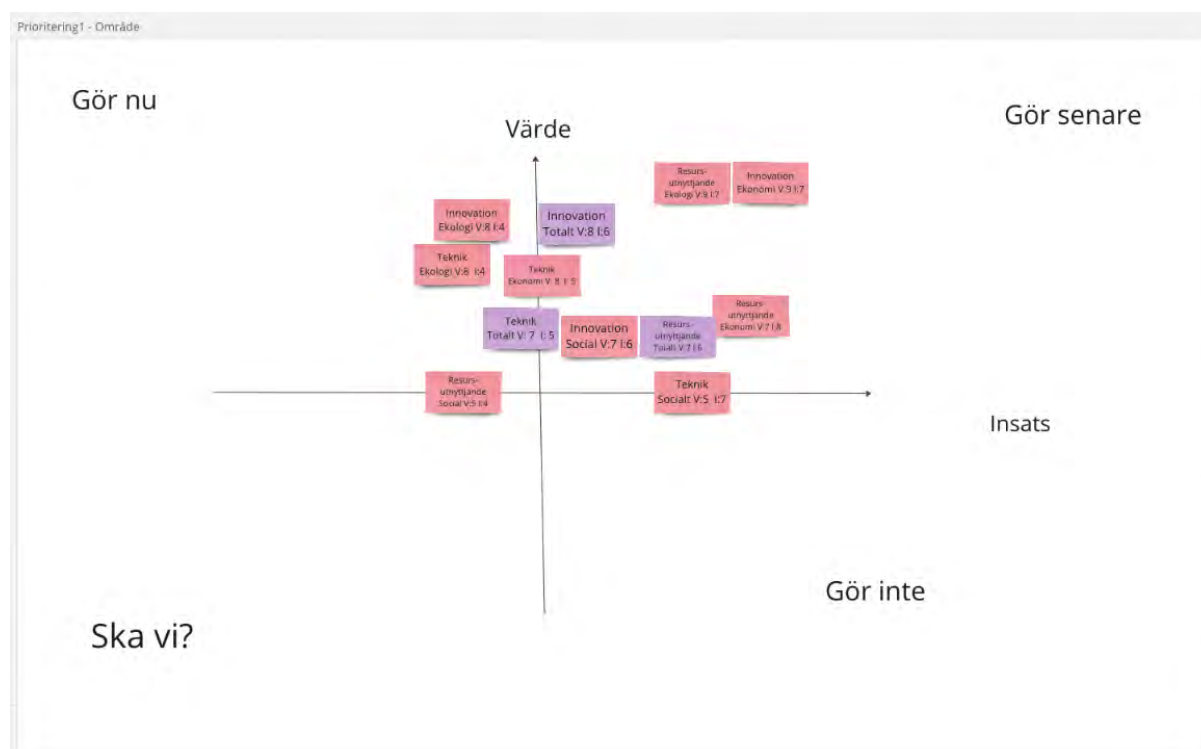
Prioritering1 - Område

Gör nu

Värde

Gör senare

Resurs-utnyttjande Ekologi V:9 I:7

Innovation Ekonomi V:9 I:7

Innovation Ekologi V:8 I:4

Innovation Totalt V:8 I:6

Teknik Ekologi V:8 I:4

Teknik Ekonomi V: 8 I: 5

Resurs-utnyttjande Ekonomi V:7 I:8

Teknik Totalt V: 7 I: 5

Innovation Social V:7 I:6

Resurs-utnyttjande Totalt V:7 I:6

Resurs-utnyttjande Social V:5 I:4

Teknik Socialt V:5 I:7

Insats

Gör inte

Ska vi?